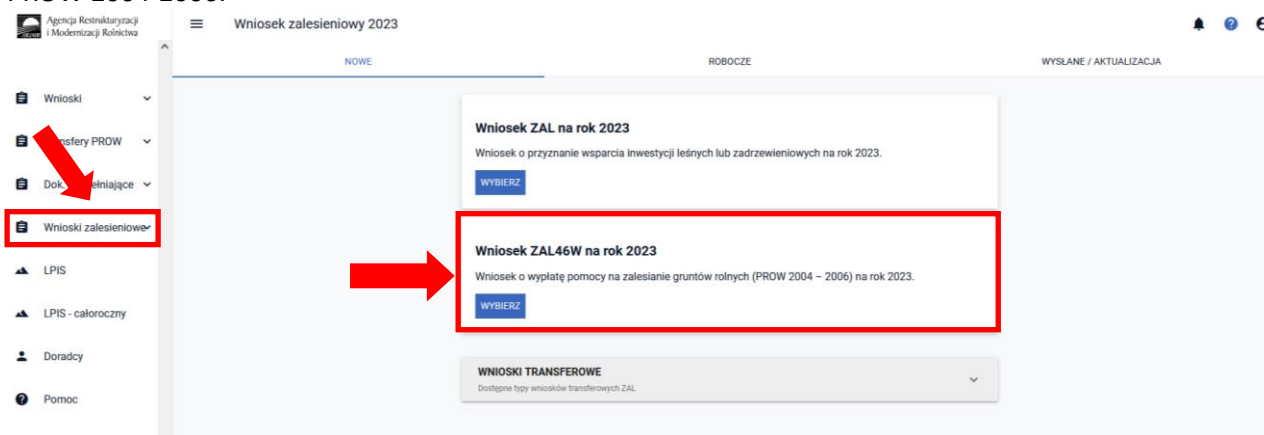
PROW 2004-2006.

Agencja Restrukturyzacji i Modernizacji Rolnictwa

Wniosek zalesieniowy 2023

NOWE

ROBOCZE

WYSŁANE / AKTUALIZACJA

Wnioski

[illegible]nsfery PROW

Dok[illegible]ełniające

Wnioski zalesieniowe

LPIS

LPIS - całoroczny

Doradcy

Pomoc

Wniosek ZAL na rok 2023

Wniosek o przyznanie wsparcia inwestycji leśnych lub zadrzewieniowych na rok 2023.

WYBIERZ

Wniosek ZAL46W na rok 2023

Wniosek o wypłatę pomocy na zalesianie gruntów rolnych (PROW 2004 – 2006) na rok 2023.

WYBIERZ

WNIOSKI TRANSFEROWE

Dostępne typy wniosków transferowych ZAL